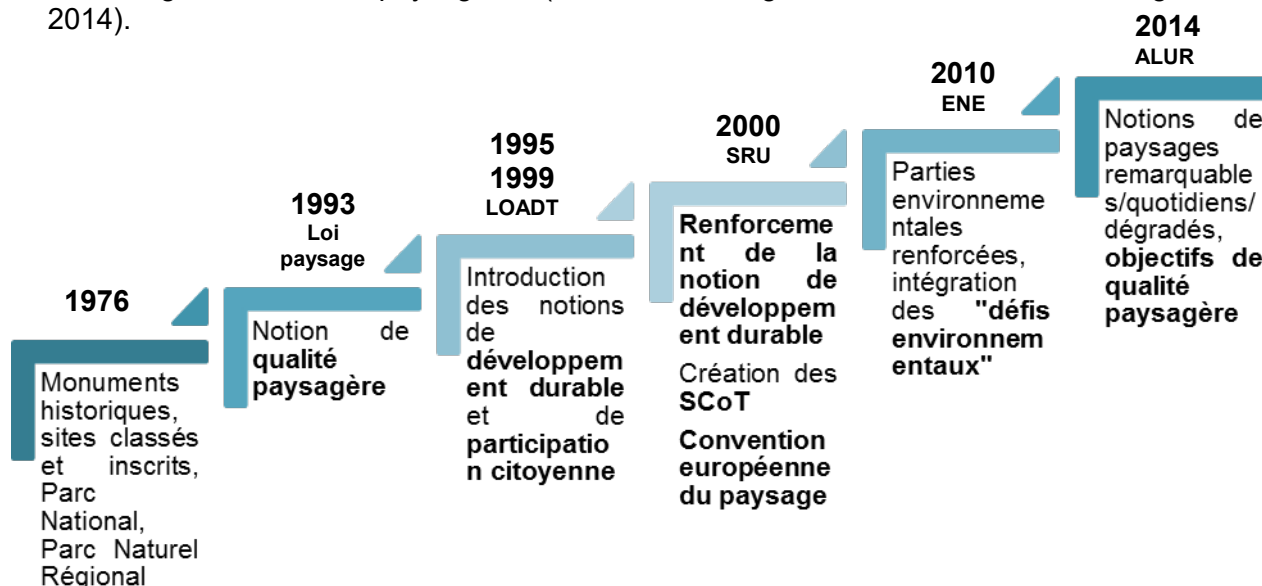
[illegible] 2014).

1976

Monuments historiques, sites classés et inscrits, Parc National, Parc Naturel Régional

1993
Loi paysage

Notion de **qualité paysagère**

1995
1999
LOADT

Introduction des notions de **développement durable** et de **participation citoyenne**

2000
SRU

**Renforcement de la notion de développement durable**

Création des **SCoT**

**Convention européenne du paysage**

2010
ENE

Parties environnementales renforcées, intégration des **"défis environnementaux"**

2014
ALUR

Notions de paysages remarquables/quotidiens/dégradés, **objectifs de qualité paysagère**